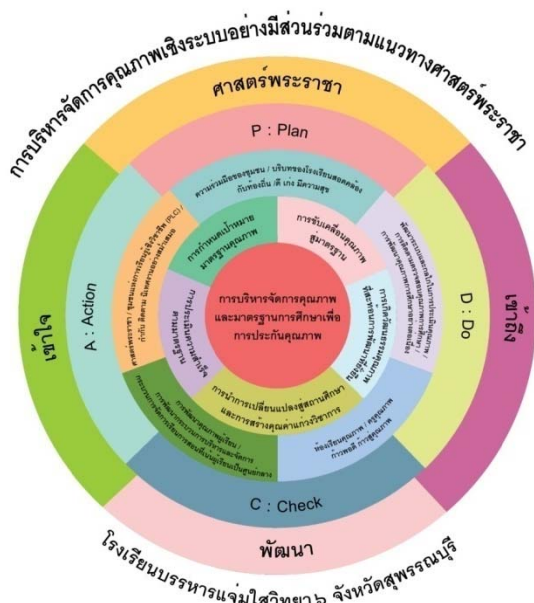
การบริหารจัดการคุณภาพเชิงระบบอย่างมีส่วนร่วมตามแนวทางศาสตร์พระราชา

ศาสตร์พระราชา

P : Plan

ความร่วมมือของชุมชน / บริบทของโรงเรียนสอดคล้องกับท้องถิ่น ดี เก่ง มีความสุข

การกำหนดเป้าหมายมาตรฐานคุณภาพ

การขับเคลื่อนคุณภาพสู่มาตรฐาน

การบริหารจัดการคุณภาพและมาตรฐานการศึกษาเพื่อการประกันคุณภาพ

การนำการเปลี่ยนแปลงสู่สถานศึกษาและการสร้างคุณค่าแก่งวิชาการ

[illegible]

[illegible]

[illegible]

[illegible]

ห้องเรียนคุณภาพ / ครูคุณภาพ การพัฒนาสู่คุณภาพ

A : Action

D : Do

C : Check

เข้าใจ

เข้าถึง

พัฒนา

โรงเรียนบรรหารแจ่มใสวิทยา ๖ จังหวัดสุพรรณบุรี